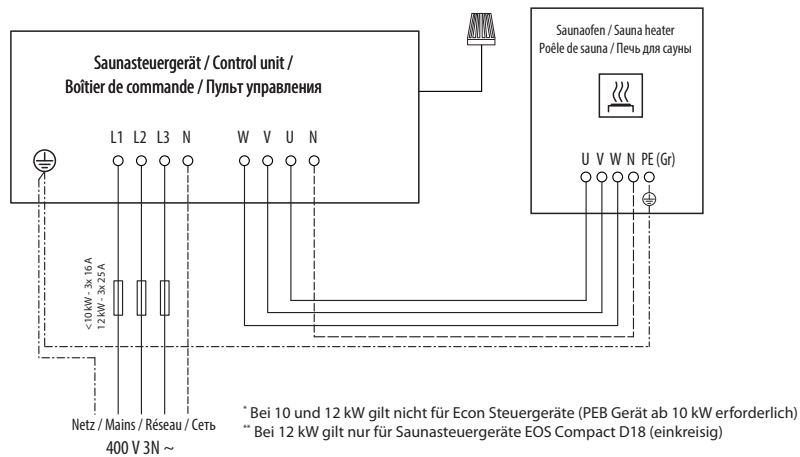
Saunasteuergerät / Control unit /
Boîtier de commande / Пульт управления

L1 L2 L3 N

W V U N

Saunaofen / Sauna heater
Poêle de sauna / Печь для сауны

U V W N PE (Gr)

<10 kW - 3x 16 A
12 kW - 3x 25 A

Netz / Mains / Réseau / Сеть
400 V 3N ~

* Bei 10 und 12 kW gilt nicht für Econ Steuergeräte (PEB Gerät ab 10 kW erforderlich)
** Bei 12 kW gilt nur für Saunasteuergeräte EOS Compact D18 (einkreisig)